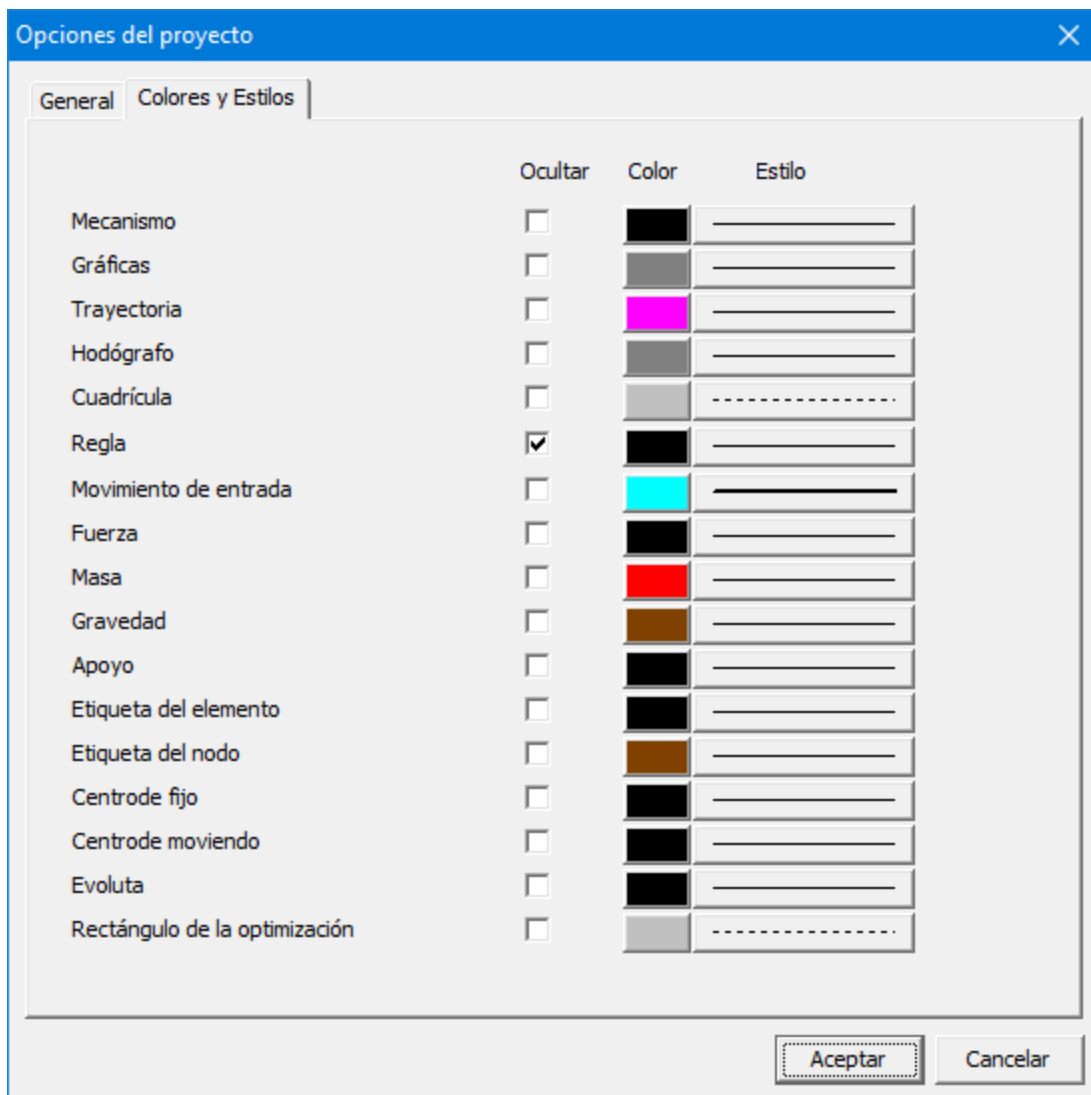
Opciones del proyecto

General | Colores y Estilos

| | Ocultar | Color | Estilo |
|---|---|---|---|
| Mecanismo | ☐ | | |
| Gráficas | ☐ | | |
| Trayectoria | ☐ | | |
| Hodógrafo | ☐ | | |
| Cuadrícula | ☐ | | |
| Regla | ☑ | | |
| Movimiento de entrada | ☐ | | |
| Fuerza | ☐ | | |
| Masa | ☐ | | |
| Gravedad | ☐ | | |
| Apoyo | ☐ | | |
| Etiqueta del elemento | ☐ | | |
| Etiqueta del nodo | ☐ | | |
| Centrode fijo | ☐ | | |
| Centrode moviendo | ☐ | | |
| Evoluta | ☐ | | |
| Rectángulo de la optimización | ☐ | | |

Aceptar | Cancelar